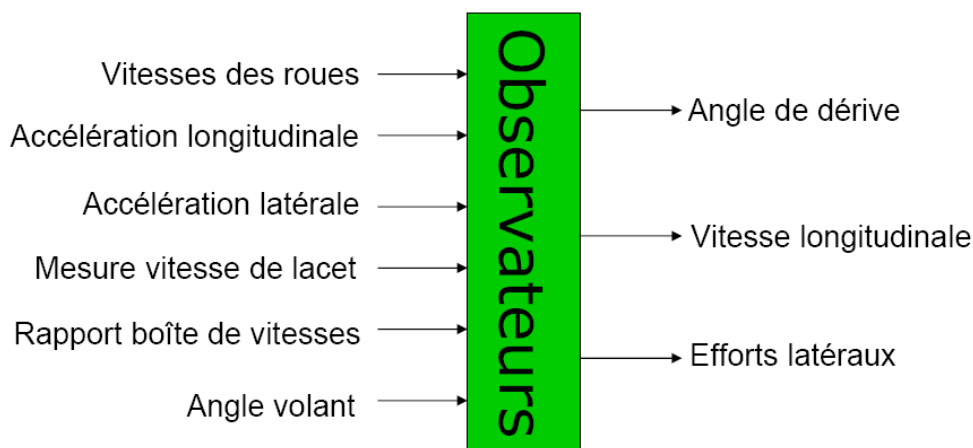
Vitesses des roues
Accélération longitudinale
Accélération latérale
Mesure vitesse de lacet
Rapport boîte de vitesses
Angle volant

Observateurs

Angle de dérive
Vitesse longitudinale
Efforts latéraux